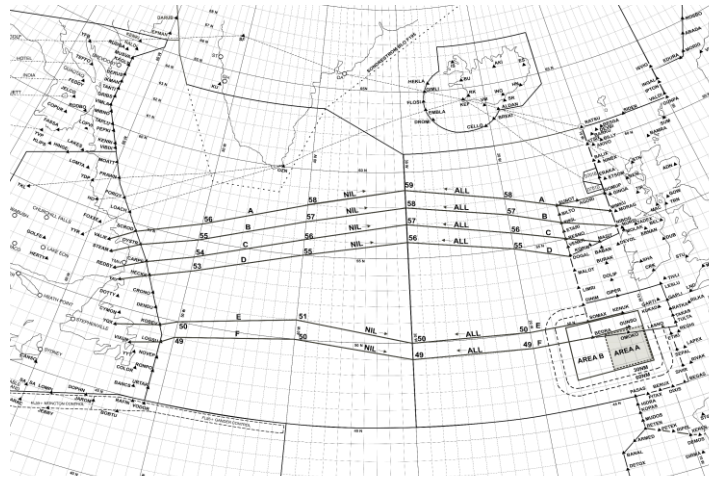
HEKLA
KU
RK
KEF
ELDAR
CELLO
ISVIG
SOVIG

NIL
ALL
59
58
58
A
A
56
57
57
B
B
55
56
56
C
C
54
55
56
D
D
53
E
51
50
50
E
F
50
49
49
F
NIL
ALL
NIL
ALL
NIL
ALL
NIL
ALL
NIL
ALL
NIL
ALL

AREA B
AREA A

CHURCHILL FALLS
GOOSE
LAKE EON
STEPHENVILLE
SYDNEY
GANDER
LOACH
BOBTO
DOTTY
CYMON
VODOR
YQX
COLOR
SOMAX
BEDRA
DINIM
MALOT
BURAK
DOGAL
NEBIN
SUNOT
LIMRI
GOMUP
SOMAX
LESLU
LAPEX
BANAL
ODERA